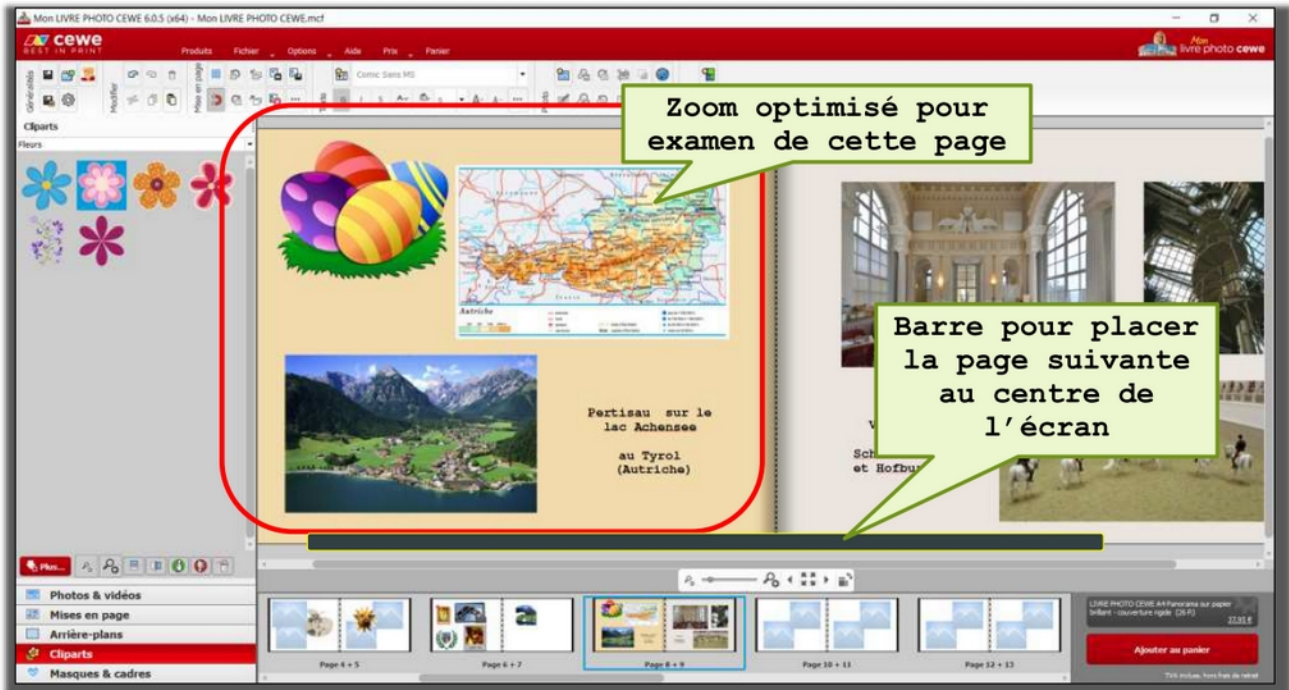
Mon LIVRE PHOTO CEWE 6.0.5 (x64) - Mon LIVRE PHOTO CEWE.mcf

cewe
BEST IN PRINT

Produits Fichier Options Aide Prix Panier

Mon livre photo cewe

Généralités Modifier Mise en page

Comic Sans MS

Cliparts
Fleurs

Zoom optimisé pour examen de cette page

Autriche

Pertisau sur le lac Achensee

au Tyrol (Autriche)

Barre pour placer la page suivante au centre de l'écran

Sch
et Hofbu

Plus...

Photos & vidéos
Mises en page
Arrière-plans
Cliparts
Masques & cadres

Page 4 + 5
Page 6 + 7
Page 8 + 9
Page 10 + 11
Page 12 + 13

LIVRE PHOTO CEWE A4 Panorama sur papier brillant - couverture rigide (26 P.)
27,95 €

Ajouter au panier

TVA incluse, hors frais de retrait